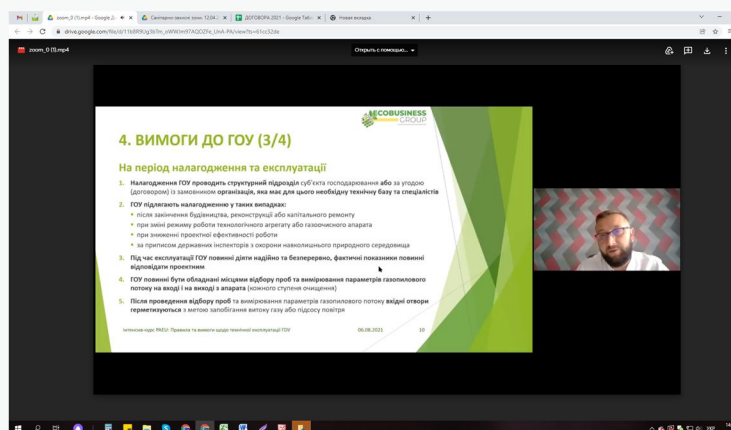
zoom_0 (1).mp4 - Google Д
Санітарно захисні зони. 12.04.
ДОГОВОРА 2021 - Google Табл
Новая вкладка
drive.google.com/file/d/11b9R9Ug3bTm_aWWIm97AQOZFk_UnA-PA/view?ts=61cc32de

zoom_0 (1).mp4
Открыть с помощью...

4. ВИМОГИ ДО ГОУ (3/4)
ECOBUSINESS GROUP

На період налагодження та експлуатації

1. Налагодження ГОУ проводить структурний підрозділ суб'єкта господарювання або за угодою (договором) із замовником організація, яка має для цього необхідну технічну базу та спеціалістів
2. ГОУ підлягають налагодженню у таких випадках:
• після закінчення будівництва, реконструкції або капітального ремонту
• при зміні режиму роботи технологічного агрегату або газоочисного апарата
• при зниженні проектної ефективності роботи
• за приписом державних інспекторів з охорони навколишнього природного середовища
3. Під час експлуатації ГОУ повинні діяти надійно та безперервно, фактичні показники повинні відповідати проектним
4. ГОУ повинні бути обладнані місцями відбору проб та вимірювання параметрів газопилового потоку на вході і на виході з апарата (кожного ступеня очищення)
5. Після проведення відбору проб та вимірювання параметрів газопилового потоку вхідні отвори герметизуються з метою запобігання витоку газу або повітря

Інтенсив-курс РМЕУ: Правила та вимоги щодо технічної експлуатації ГОУ
06.08.2021
10